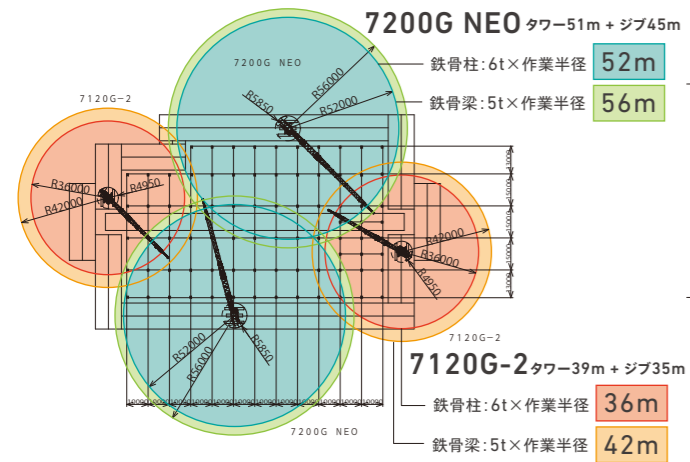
7200G NEO タワー51m + ジブ45m

7200G NEO

鉄骨柱：6t×作業半径 52m

鉄骨梁：5t×作業半径 56m

7120G-2

R5850
R56000
R52000
R36000
R4950
R42000
R42000
R36000
R4950
R52000
R56000
R5850

7120G-2

7120G-2 タワー39m + ジブ35m

鉄骨柱：6t×作業半径 36m

鉄骨梁：5t×作業半径 42m

7200G NEO